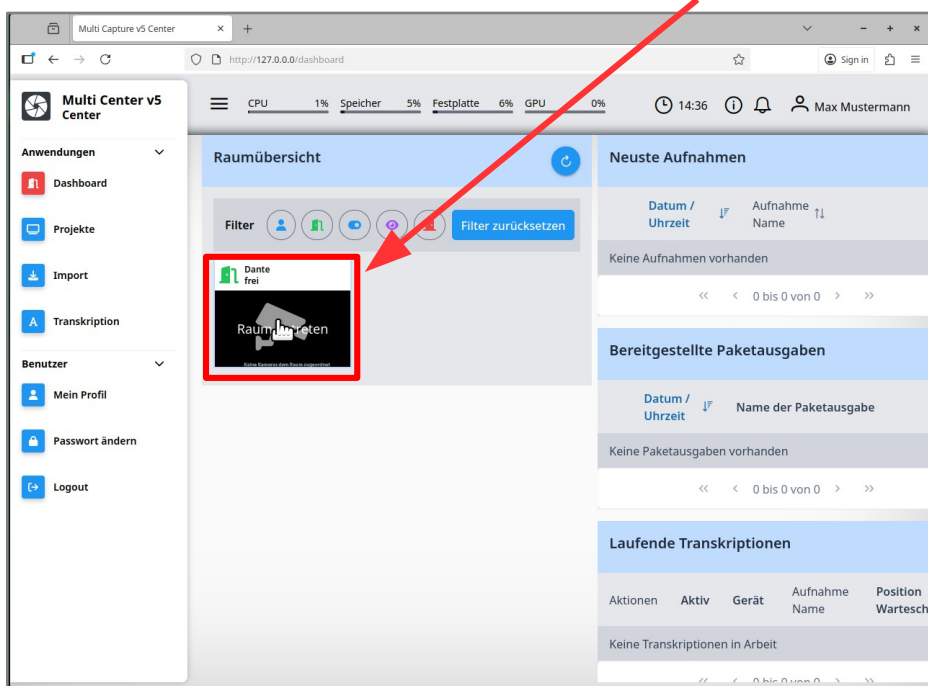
Multi Capture v5 Center

http://127.0.0.0/dashboard

Sign in

Multi Center v5 Center

CPU 1% Speicher 5% Festplatte 6% GPU 0%

14:36

Max Mustermann

Anwendungen

Dashboard

Projekte

Import

Transkription

Benutzer

Mein Profil

Passwort ändern

Logout

Raumübersicht

Filter

Filter zurücksetzen

Dante
frei

Raum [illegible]reten

Keine Kameras dem Raum zugeordnet

Neuste Aufnahmen

| Datum / Uhrzeit | Aufnahme Name |
|---|---|
| Keine Aufnahmen vorhanden | |

« ‹ 0 bis 0 von 0 › »

Bereitgestellte Paketausgaben

| Datum / Uhrzeit | Name der Paketausgabe |
|---|---|
| Keine Paketausgaben vorhanden | |

« ‹ 0 bis 0 von 0 › »

Laufende Transkriptionen

| Aktionen | Aktiv | Gerät | Aufnahme Name | Position Wartesch |
|---|---|---|---|---|
| Keine Transkriptionen in Arbeit | | | | |